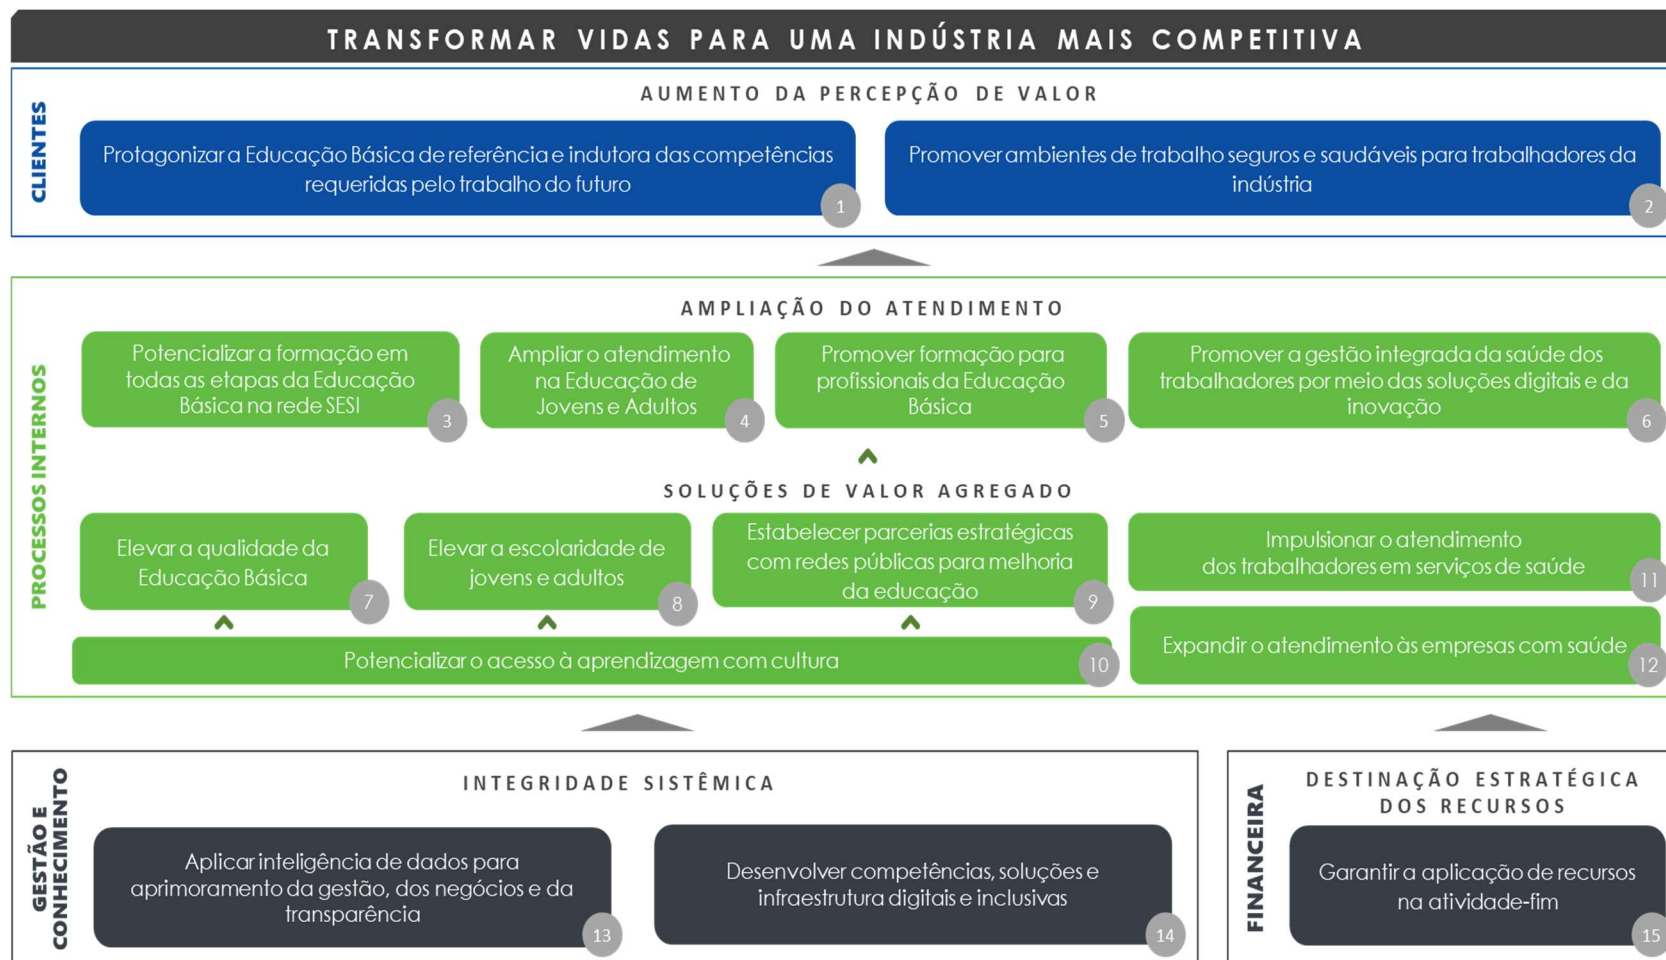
TRANSFORMAR VIDAS PARA UMA INDÚSTRIA MAIS COMPETITIVA

CLIENTES

AUMENTO DA PERCEPÇÃO DE VALOR

Protagonizar a Educação Básica de referência e indutora das competências requeridas pelo trabalho do futuro 1

Promover ambientes de trabalho seguros e saudáveis para trabalhadores da indústria 2

PROCESSOS INTERNOS

AMPLIAÇÃO DO ATENDIMENTO

Potencializar a formação em todas as etapas da Educação Básica na rede SESI 3

Ampliar o atendimento na Educação de Jovens e Adultos 4

Promover formação para profissionais da Educação Básica 5

Promover a gestão integrada da saúde dos trabalhadores por meio das soluções digitais e da inovação 6

SOLUÇÕES DE VALOR AGREGADO

Elevar a qualidade da Educação Básica 7

Elevar a escolaridade de jovens e adultos 8

Estabelecer parcerias estratégicas com redes públicas para melhoria da educação 9

Impulsionar o atendimento dos trabalhadores em serviços de saúde 11

Potencializar o acesso à aprendizagem com cultura 10

Expandir o atendimento às empresas com saúde 12

GESTÃO E CONHECIMENTO

INTEGRIDADE SISTÊMICA

Aplicar inteligência de dados para aprimoramento da gestão, dos negócios e da transparência 13

Desenvolver competências, soluções e infraestrutura digitais e inclusivas 14

FINANCEIRA

DESTINAÇÃO ESTRATÉGICA DOS RECURSOS

Garantir a aplicação de recursos na atividade-fim 15